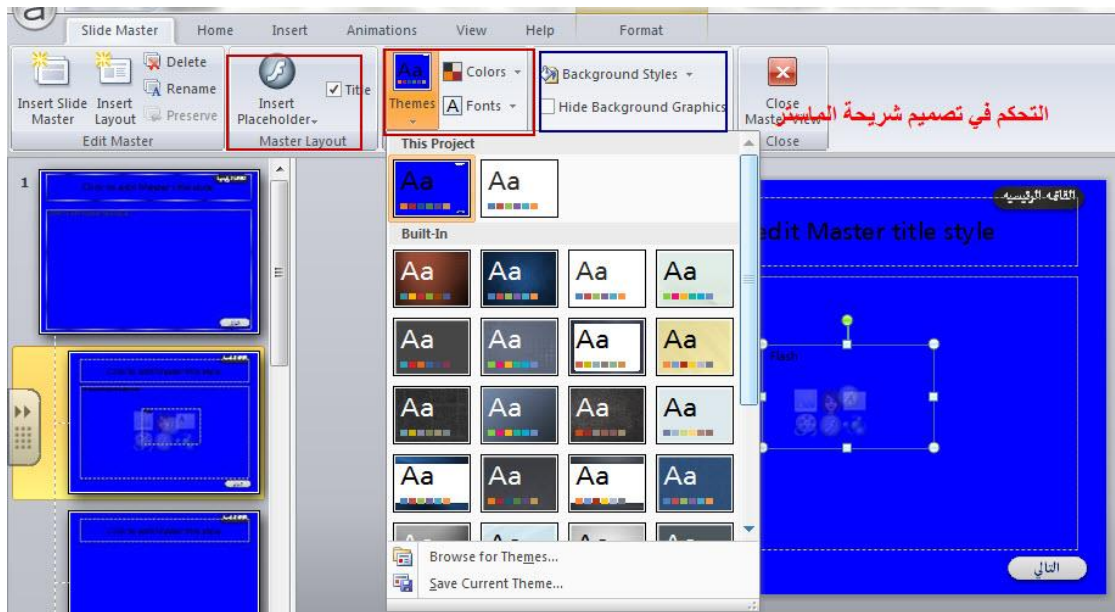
Slide Master
Home
Insert
Animations
View
Help
Format

Insert Slide Master
Insert Layout
Delete
Rename
Preserve
Edit Master

Insert Placeholder
Title
Master Layout

Themes
Colors
Fonts

Background Styles
Hide Background Graphics

Close Master View
Close

التحكم في تصميم شريحة الماستر

This Project
Aa
Aa

Built-In
Aa
Aa
Aa
Aa
Aa
Aa
Aa
Aa
Aa
Aa
Aa
Aa
Aa
Aa
Aa
Aa

Browse for Themes...
Save Current Theme...

1

القائمة الرئيسية
edit Master title style
Flash
التالي